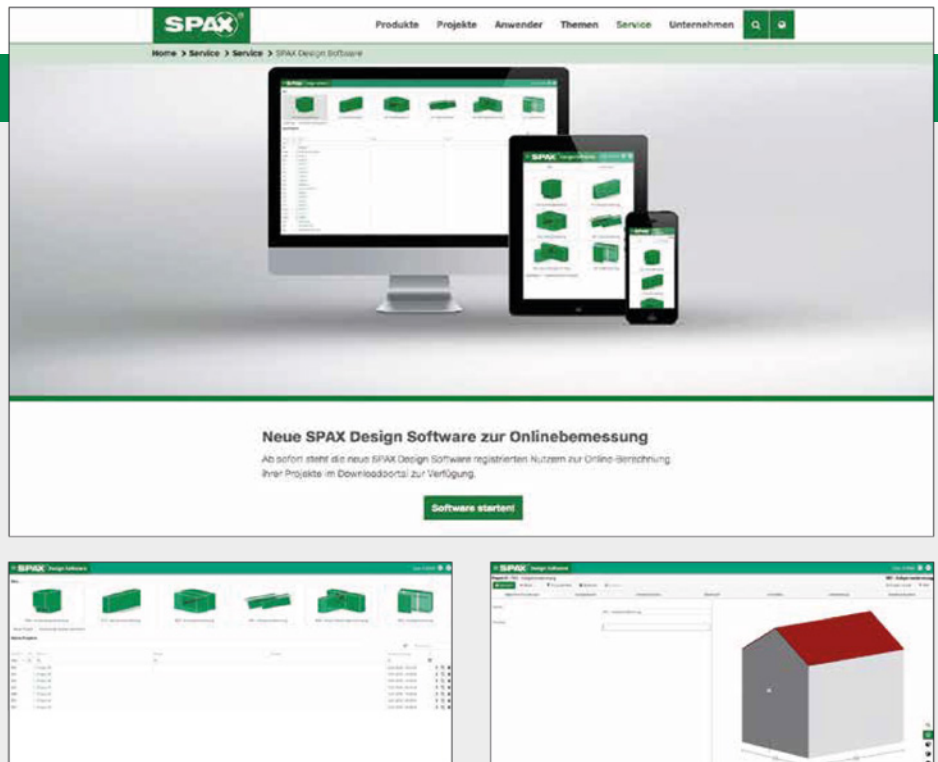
SPAX

Produkte Projekte Anwender Themen Service Unternehmen

Home > Service > Service > SPAX Design Software

Neue SPAX Design Software zur Onlinebemessung

Ab sofort steht die neue SPAX Design Software registrierten Nutzern zur Online-Berechnung ihrer Projekte im Downloadportal zur Verfügung.

Software starten!

SPAX Design Software

SPAX Design Software